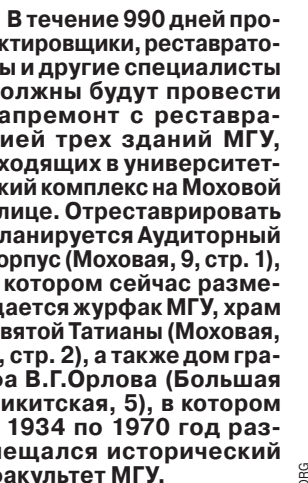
В течение 990 дней про-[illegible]ктировщики, реставрато-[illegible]ы и другие специалисты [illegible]олжны будут провести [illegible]апремонт с реставра-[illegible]ией трех зданий МГУ, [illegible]ходящих в университет-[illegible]кий комплекс на Моховой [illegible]лице. Отреставрировать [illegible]ланируется Аудиторный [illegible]орпус (Моховая, 9, стр. 1), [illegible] котором сейчас разме-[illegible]дается журфак МГУ, храм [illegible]вятой Татианы (Моховая, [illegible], стр. 2), а также дом гра-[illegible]а В.Г.Орлова (Большая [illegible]икитская, 5), в котором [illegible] 1934 по 1970 год раз-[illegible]ещался исторический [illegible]акультет МГУ.

ORG